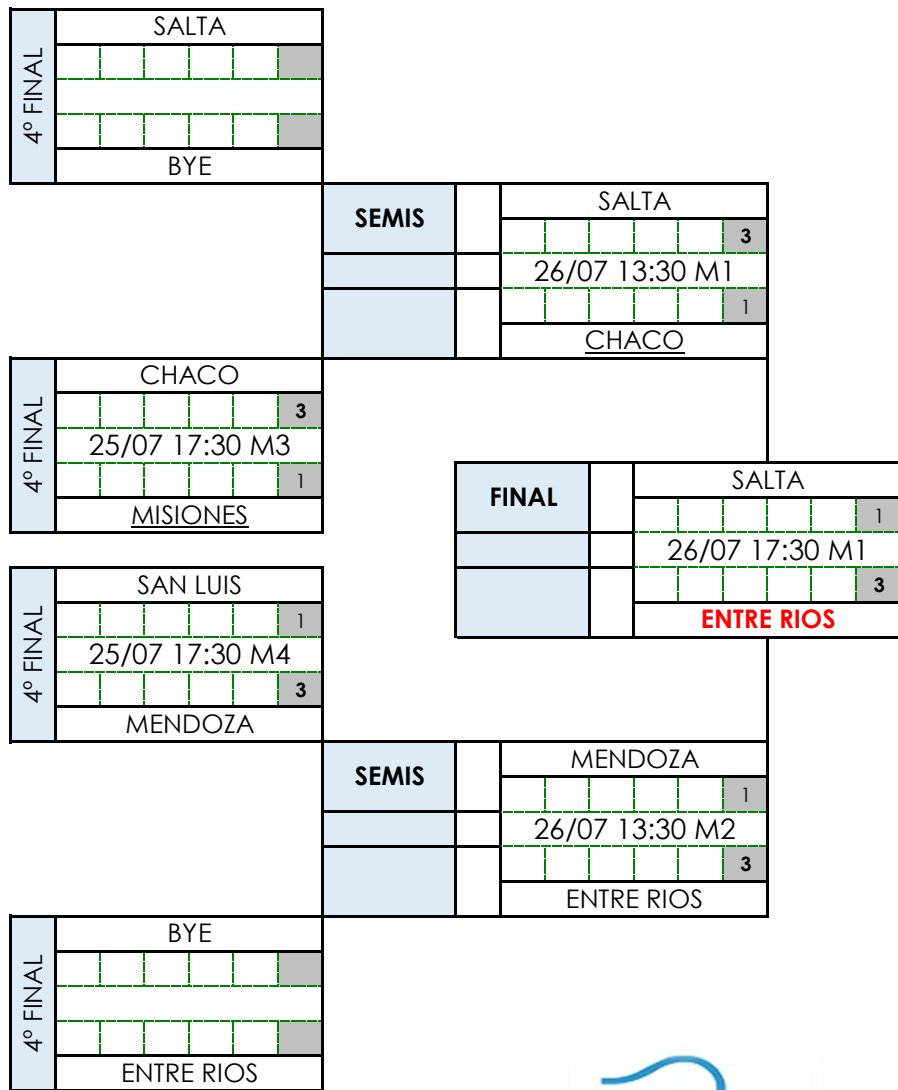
4° FINAL
SALTA
BYE

SEMIS
SALTA
3
26/07 13:30 M1
1
CHACO

4° FINAL
CHACO
3
25/07 17:30 M3
1
MISIONES

FINAL
SALTA
1
26/07 17:30 M1
3
ENTRE RIOS

4° FINAL
SAN LUIS
1
25/07 17:30 M4
3
MENDOZA

SEMIS
MENDOZA
1
26/07 13:30 M2
3
ENTRE RIOS

4° FINAL
BYE
ENTRE RIOS